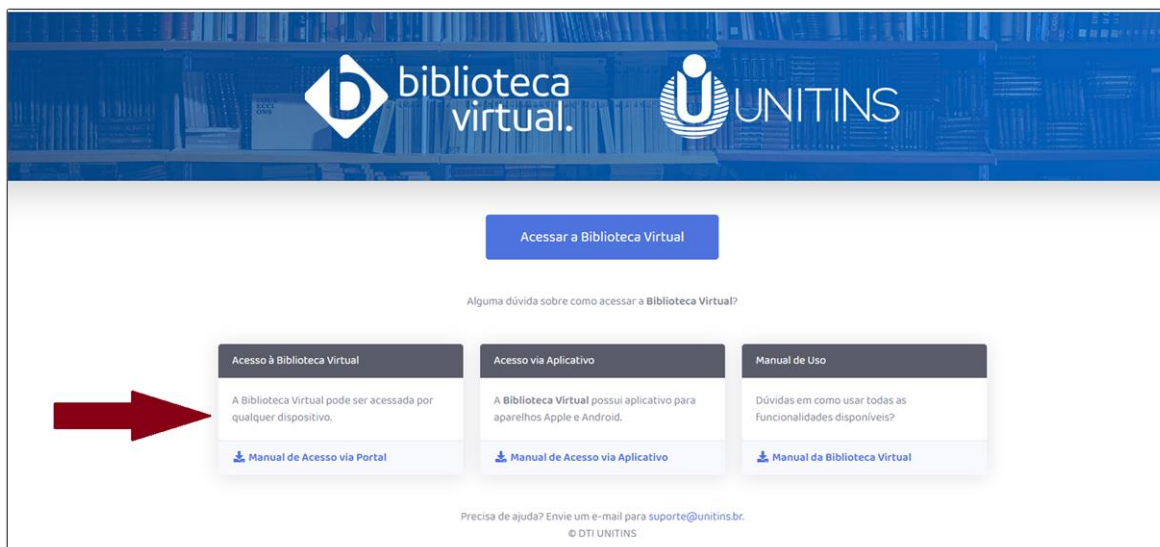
biblioteca virtual.

UNITINS

Acessar a Biblioteca Virtual

Alguma dúvida sobre como acessar a **Biblioteca Virtual**?

Acesso à Biblioteca Virtual

A Biblioteca Virtual pode ser acessada por qualquer dispositivo.

Manual de Acesso via Portal

Acesso via Aplicativo

A **Biblioteca Virtual** possui aplicativo para aparelhos Apple e Android.

Manual de Acesso via Aplicativo

Manual de Uso

Dúvidas em como usar todas as Funcionalidades disponíveis?

Manual da Biblioteca Virtual

Precisa de ajuda? Envie um e-mail para suporte@unitins.br.
© DTI UNITINS